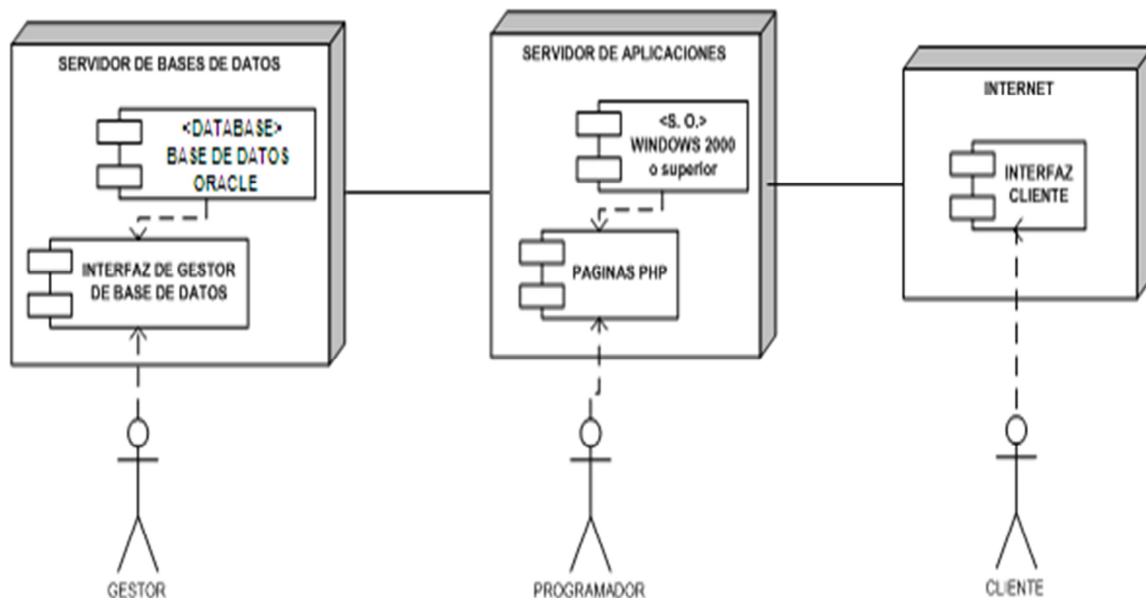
SERVIDOR DE BASES DE DATOS

<DATABASE>
BASE DE DATOS
ORACLE

INTERFAZ DE GESTOR
DE BASE DE DATOS

SERVIDOR DE APLICACIONES

<S. O.>
WINDOWS 2000
o superior

PAGINAS PHP

INTERNET

INTERFAZ
CLIENTE

GESTOR

PROGRAMADOR

CLIENTE